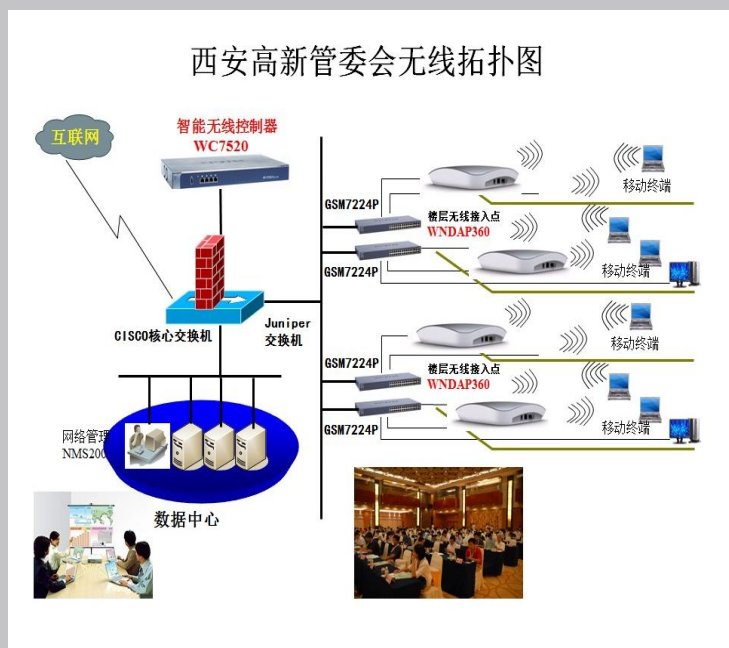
西安高新管委会无线拓扑图

互联网

智能无线控制器
WC7520

CISCO核心交换机

Juniper
交换机

网络管理
NMS200

数据中心

GSM7224P
楼层无线接入点
WNDAP360
GSM7224P

移动终端
移动终端

GSM7224P
楼层无线接入点
WNDAP360
GSM7224P

移动终端
移动终端